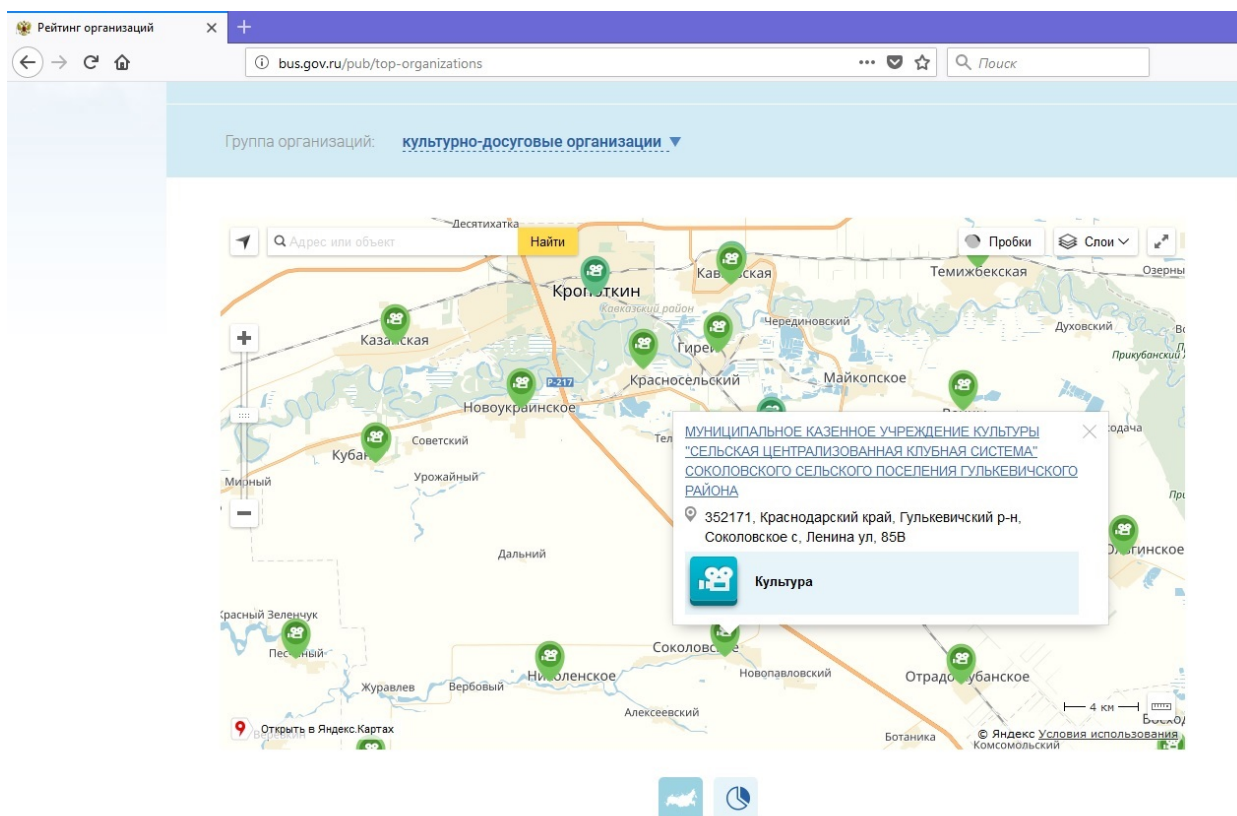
Рейтинг организаций ×
bus.gov.ru/pub/top-organizations
Поиск

Группа организаций: культурно-досуговые организации ▼

Адрес или объект
Найти
Пробки
Слои

Десятихатка
Кропоткин
Кавказский район
Кавказская
Темижбекская
Озерны
Чрединовский
Духовский
Прикубанский
Казанская
Гирей
Красносельский
Майкопское
Р-217
Новоукраинское
Советский
Кубань
Мирный
Урожайный
Дальний
Красный Зеленчук
Песчаный
Журавлев
Вербовый
Николенское
Соколовское
Новопавловский
Алексеевский
Отрадо-Кубанское
Ольгинское
Ботаника
Комсомольский
Восход
4 км

МУНИЦИПАЛЬНОЕ КАЗЕННОЕ УЧРЕЖДЕНИЕ КУЛЬТУРЫ "СЕЛЬСКАЯ ЦЕНТРАЛИЗОВАННАЯ КЛУБНАЯ СИСТЕМА" СОКОЛОВСКОГО СЕЛЬСКОГО ПОСЕЛЕНИЯ ГУЛЬКЕВИЧСКОГО РАЙОНА
352171, Краснодарский край, Гулькевичский р-н, Соколовское с, Ленина ул, 85В
Культура

Открыть в Яндекс.Картах
© Яндекс Условия использования